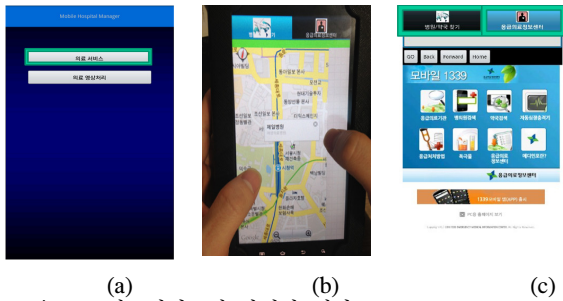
Mobile Hospital Manager

의료 서비스

의료 영상처리

혜일병원

병원/약국 찾기

응급의료정보센터

GO Back Forward Home

모바일 1339

응급의료기관

병원/약국

약국정보

재활용품

응급처치방법

독극물

응급의료정보센터

헤디컨트롤

응급의료정보센터

1339

(a)

(b)

(c)